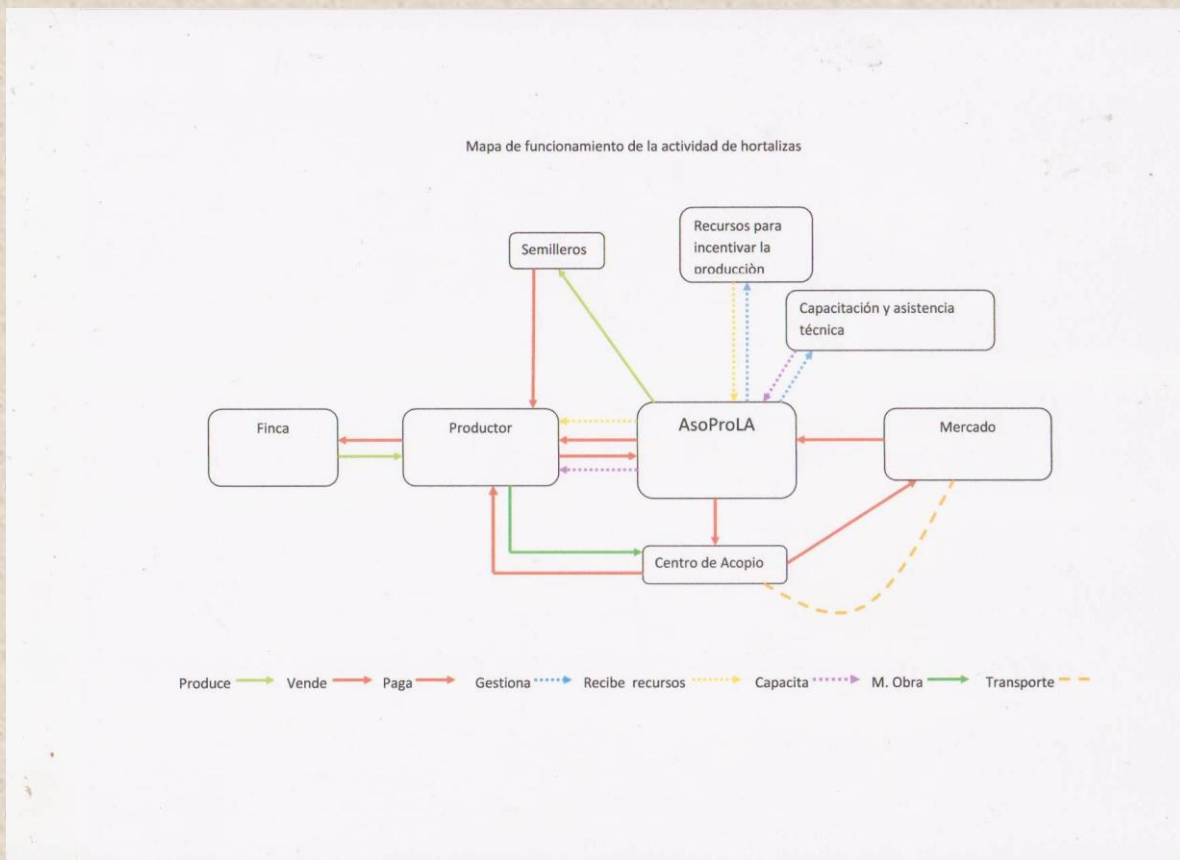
Mapa de funcionamiento de la actividad de hortalizas

Recursos para incentivar la producciòn

Semilleros

Capacitación y asistencia técnica

Finca

Productor

AsoProLA

Mercado

Centro de Acopio

Produce Vende Paga Gestiona Recibe recursos Capacita M. Obra Transporte